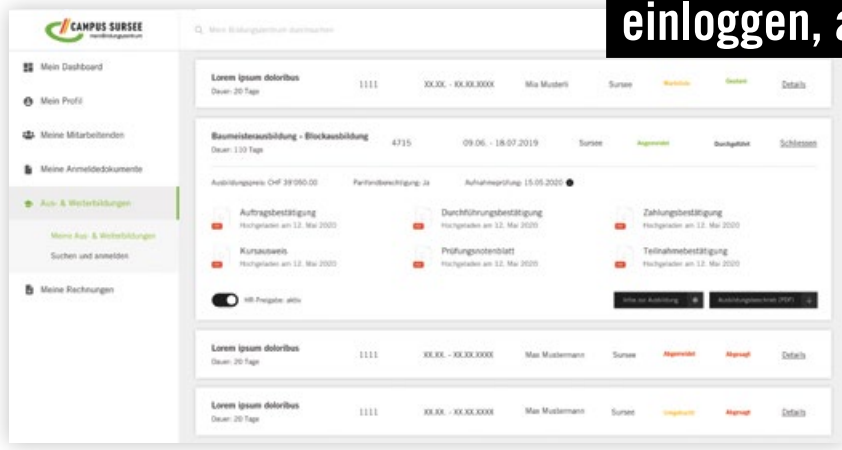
einloggen, a

CAMPUS SURSEE
mein Bildungszentrum

Mein Bildungszentrum durchsuchen

Mein Dashboard
Mein Profil
Meine Mitarbeitenden
Meine Anmeldedokumente
Aus- & Weiterbildungen
Meine Aus- & Weiterbildungen
Suchen und anmelden
Meine Rechnungen

Lorem ipsum doloribus
Dauer: 20 Tage
1111
XX.XX. - XX.XX.XXXX
Mia Musterli
Sursee
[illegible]
Geplant
Details

Baumeisterausbildung - Blockausbildung
Dauer: 110 Tage
4715
09.06. - 18.07.2019
Sursee
Angemeldet
Durchgeführt
Schliessen

Ausbildungspreis: CHF 39'050.00
Paritätsberechtigung: Ja
Aufnahmeprüfung: 15.05.2020

Auftragsbestätigung
Hochgeladen am 12. Mai 2020
Durchführungsbestätigung
Hochgeladen am 12. Mai 2020
Zahlungsbestätigung
Hochgeladen am 12. Mai 2020
Kursausweis
Hochgeladen am 12. Mai 2020
Prüfungsnotenblatt
Hochgeladen am 12. Mai 2020
Teilnahmebestätigung
Hochgeladen am 12. Mai 2020

HR-Freigabe: aktiv
Infos zur Ausbildung
Ausbildungsbeschrieb (PDF)

Lorem ipsum doloribus
Dauer: 20 Tage
1111
XX.XX. - XX.XX.XXXX
Max Mustermann
Sursee
Abgemeldet
Abgesagt
Details

Lorem ipsum doloribus
Dauer: 20 Tage
1111
XX.XX. - XX.XX.XXXX
Max Mustermann
Sursee
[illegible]
Abgesagt
Details